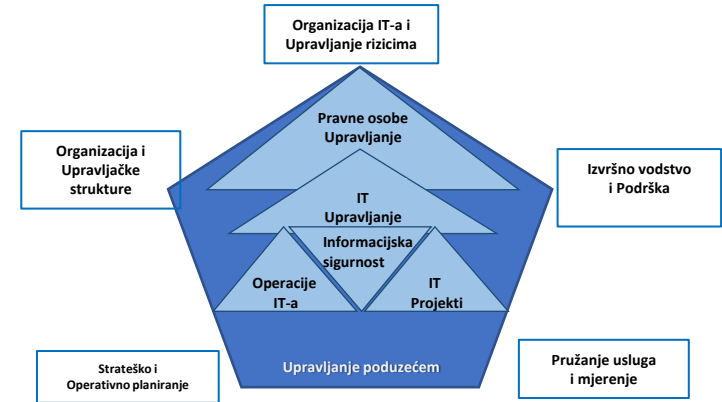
Organizacija IT-a i Upravljanje rizicima

Organizacija i Upravljačke strukture

Pravne osobe Upravljanje

Izvršno vodstvo i Podrška

IT Upravljanje

Informacijska sigurnost

Operacije IT-a

IT Projekti

Upravljanje poduzećem

Strateško i Operativno planiranje

Pružanje usluga i mjerenje